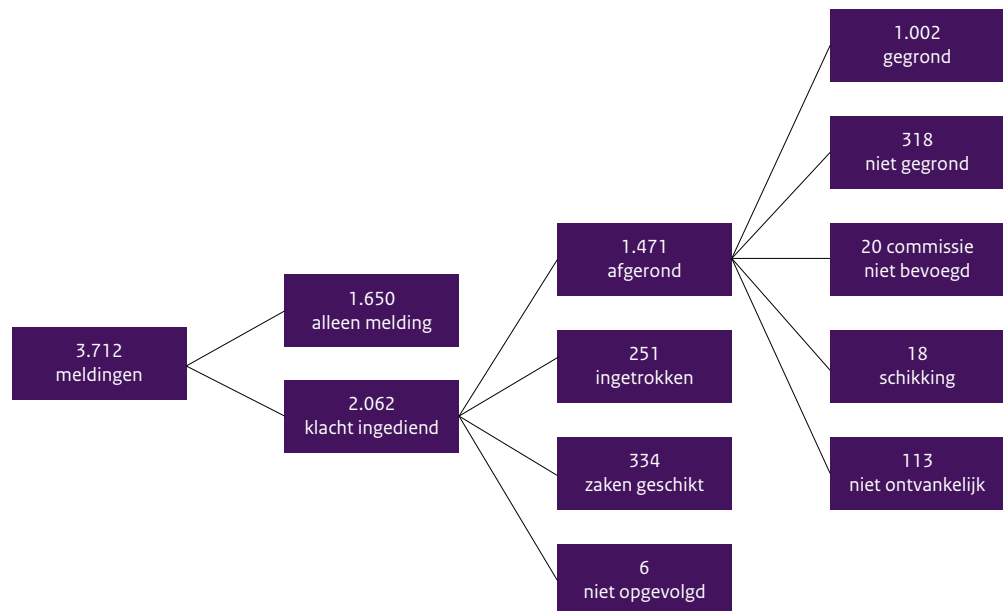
3.712
meldingen

1.650
alleen melding

2.062
klacht ingediend

1.471
afgerond

251
ingetrokken

334
zaken geschikt

6
niet opgevolgd

1.002
gegrond

318
niet gegrond

20 commissie
niet bevoegd

18
schikking

113
niet ontvankelijk